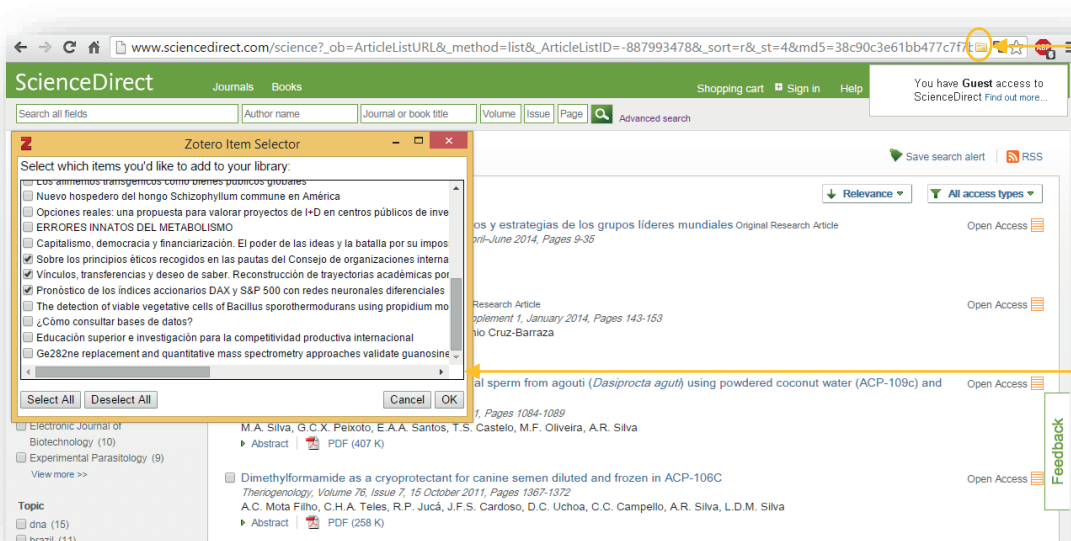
www.sciencedirect.com/science?_ob=ArticleListURL&_method=list&_ArticleListID=-887993478&_sort=r&_st=4&md5=38c90c3e61bb477c7f7

ScienceDirect Journals Books Shopping cart Sign in Help

You have **Guest** access to ScienceDirect Find out more...

Search all fields | Author name | Journal or book title | Volume | Issue | Page | Advanced search

Zotero Item Selector

Select which items you'd like to add to your library:

Los alimentos transgénicos como bienes públicos globales
Nuevo hospedero del hongo Schizophyllum commune en América
Opciones reales: una propuesta para valorar proyectos de I+D en centros públicos de inve
ERRORES INNATOS DEL METABOLISMO
Capitalismo, democracia y financiarización. El poder de las ideas y la batalla por su impos
Sobre los principios éticos recogidos en las pautas del Consejo de organizaciones interna
Vínculos, transferencias y deseo de saber. Reconstrucción de trayectorias académicas por
Pronóstico de los índices accionarios DAX y S&P 500 con redes neuronales diferenciales
The detection of viable vegetative cells of Bacillus sporothermodurans using propidium mo
¿Cómo consultar bases de datos?
Educación superior e investigación para la competitividad productiva internacional
Ge282ne replacement and quantitative mass spectrometry approaches validate guanosine

Select All Deselect All Cancel OK

Save search alert RSS

Relevance All access types

os y estrategias de los grupos líderes mundiales Original Research Article
pril–June 2014, Pages 9-35
Open Access

Research Article
pplement 1, January 2014, Pages 143-153
nio Cruz-Barraza
Open Access

al sperm from agouti (*Dasiprocta aguti*) using powdered coconut water (ACP-109c) and
1, Pages 1084-1089
M.A. Silva, G.C.X. Peixoto, E.A.A. Santos, T.S. Castelo, M.F. Oliveira, A.R. Silva
Abstract PDF (407 K)
Open Access

Electronic Journal of Biotechnology (10)
Experimental Parasitology (9)
View more >>

Topic
dna (15)
brazil (11)

Dimethylformamide as a cryoprotectant for canine semen diluted and frozen in ACP-106C
Theriogenology, Volume 76, Issue 7, 15 October 2011, Pages 1367-1372
A.C. Mota Filho, C.H.A. Teles, R.P. Jucá, J.F.S. Cardoso, D.C. Uchoa, C.C. Campello, A.R. Silva, L.D.M. Silva
Abstract PDF (258 K)
Open Access

Feedback